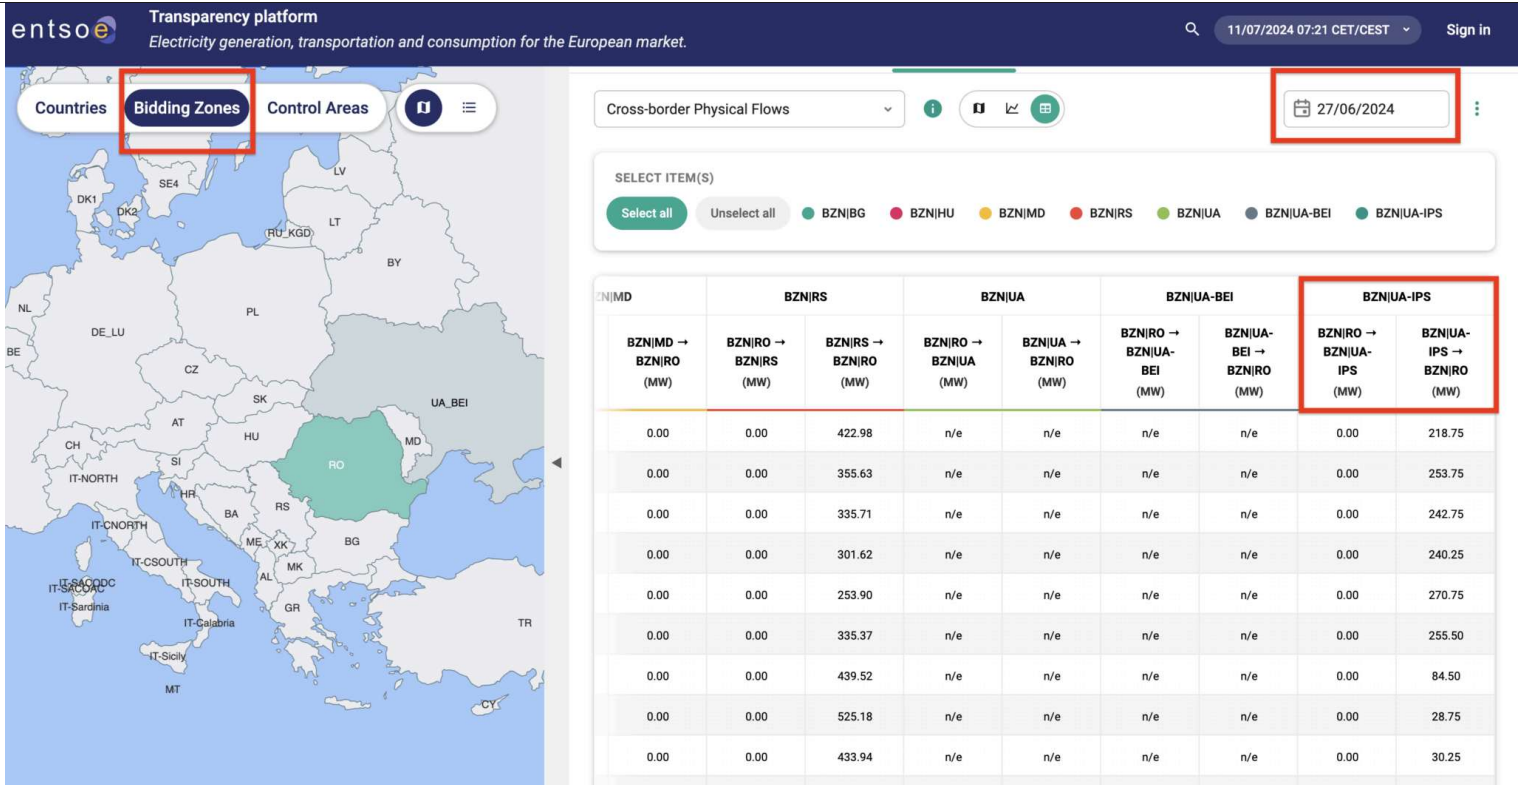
entsoe Transparency platform
Electricity generation, transportation and consumption for the European market.

11/07/2024 07:21 CET/CEST Sign in

Countries Bidding Zones Control Areas

SE4
DK1
DK2
LV
LT
RU_KGD
BY
NL
PL
DE_LU
BE
CZ
SK
UA_BEI
AT
HU
MD
CH
RO
SI
IT-NORTH
HR
BA
RS
IT-CNORTH
ME
XK
BG
IT-CSOUTH
MK
IT-SACODC
IT-SACOAC
IT-SOUTH
AL
IT-Sardinia
GR
IT-Calabria
TR
IT-Sicily
MT
CY

Cross-border Physical Flows

27/06/2024

SELECT ITEM(S)

Select all Unselect all BZN|BG BZN|HU BZN|MD BZN|RS BZN|UA BZN|UA-BEI BZN|UA-IPS

| N\|MD | BZN\|RS | | BZN\|UA | | BZN\|UA-BEI | | BZN\|UA-IPS | |
|---|---|---|---|---|---|---|---|---|
| BZN\|MD → BZN\|RO (MW) | BZN\|RO → BZN\|RS (MW) | BZN\|RS → BZN\|RO (MW) | BZN\|RO → BZN\|UA (MW) | BZN\|UA → BZN\|RO (MW) | BZN\|RO → BZN\|UA-BEI (MW) | BZN\|UA-BEI → BZN\|RO (MW) | BZN\|RO → BZN\|UA-IPS (MW) | BZN\|UA-IPS → BZN\|RO (MW) |
| 0.00 | 0.00 | 422.98 | n/e | n/e | n/e | n/e | 0.00 | 218.75 |
| 0.00 | 0.00 | 355.63 | n/e | n/e | n/e | n/e | 0.00 | 253.75 |
| 0.00 | 0.00 | 335.71 | n/e | n/e | n/e | n/e | 0.00 | 242.75 |
| 0.00 | 0.00 | 301.62 | n/e | n/e | n/e | n/e | 0.00 | 240.25 |
| 0.00 | 0.00 | 253.90 | n/e | n/e | n/e | n/e | 0.00 | 270.75 |
| 0.00 | 0.00 | 335.37 | n/e | n/e | n/e | n/e | 0.00 | 255.50 |
| 0.00 | 0.00 | 439.52 | n/e | n/e | n/e | n/e | 0.00 | 84.50 |
| 0.00 | 0.00 | 525.18 | n/e | n/e | n/e | n/e | 0.00 | 28.75 |
| 0.00 | 0.00 | 433.94 | n/e | n/e | n/e | n/e | 0.00 | 30.25 |